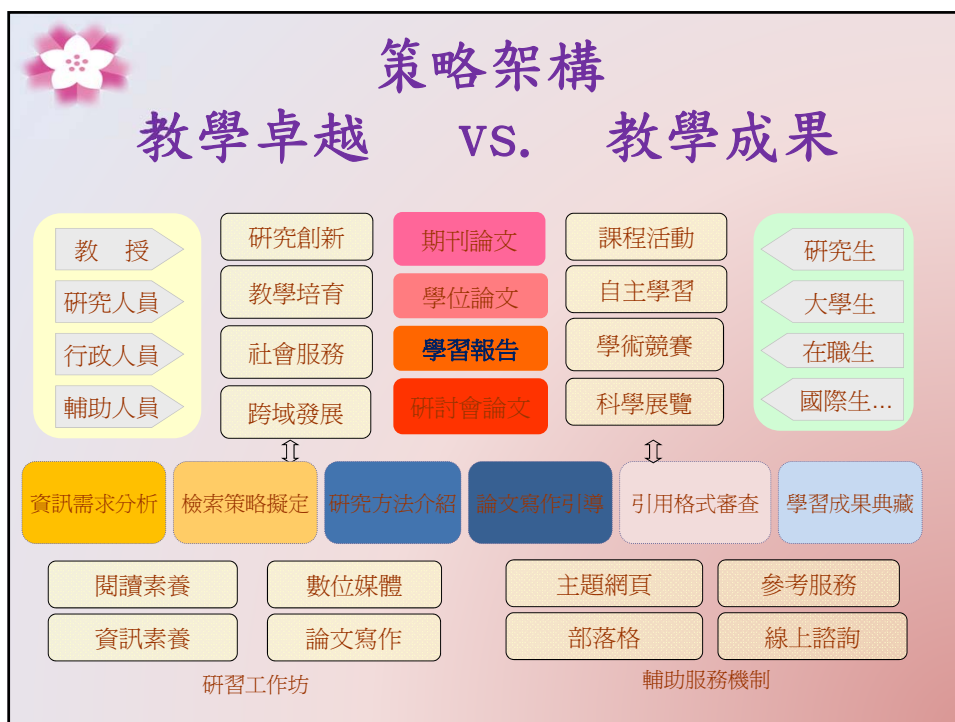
策略架構
教學卓越 vs. 教學成果

教 授
研究人員
行政人員
輔助人員

研究創新
教學培育
社會服務
跨域發展

期刊論文
學位論文
學習報告
研討會論文

課程活動
自主學習
學術競賽
科學展覽

研究生
大學生
在職生
國際生…

資訊需求分析
檢索策略擬定
研究方法介紹
論文寫作引導
引用格式審查
學習成果典藏

閱讀素養
數位媒體
資訊素養
論文寫作
研習工作坊

主題網頁
參考服務
部落格
線上諮詢
輔助服務機制